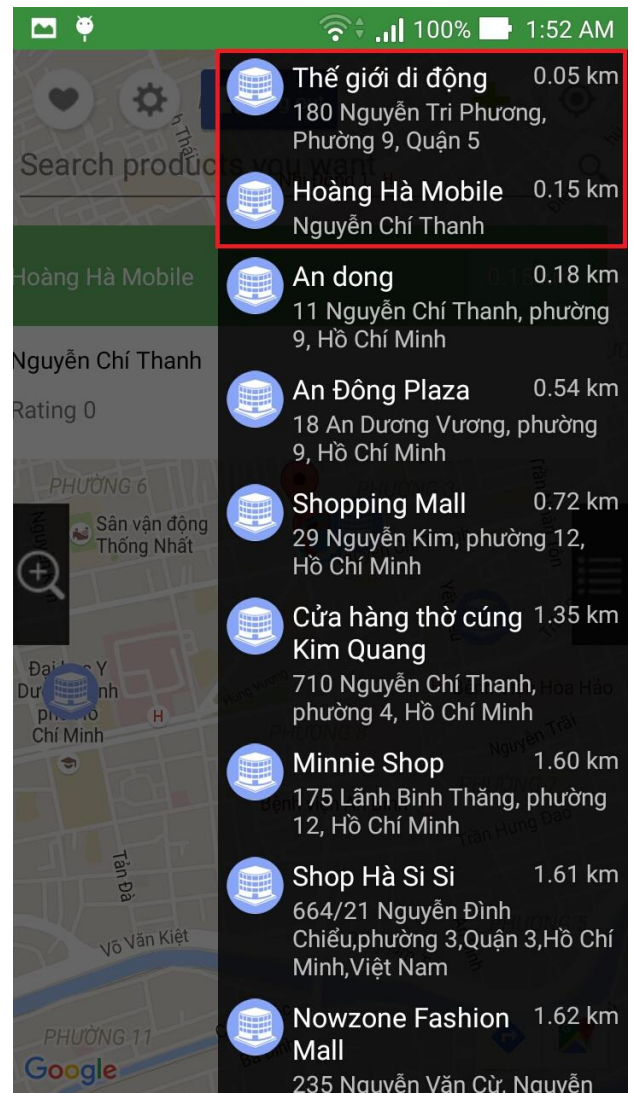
100% 1:52 AM

Search products you want

Hoàng Hà Mobile

Nguyễn Chí Thanh
Rating 0

PHƯỜNG 6
Sân vận động Thống Nhất

Đại học Y Dược ... Chí Minh

Tản Đà
Võ Văn Kiệt
PHƯỜNG 11
Google

Thế giới di động 0.05 km
180 Nguyễn Tri Phương, Phường 9, Quận 5

Hoàng Hà Mobile 0.15 km
Nguyễn Chí Thanh

An dong 0.18 km
11 Nguyễn Chí Thanh, phường 9, Hồ Chí Minh

An Đông Plaza 0.54 km
18 An Dương Vương, phường 9, Hồ Chí Minh

Shopping Mall 0.72 km
29 Nguyễn Kim, phường 12, Hồ Chí Minh

Cửa hàng thờ cúng Kim Quang 1.35 km
710 Nguyễn Chí Thanh, phường 4, Hồ Chí Minh

Minnie Shop 1.60 km
175 Lãnh Binh Thăng, phường 12, Hồ Chí Minh

Shop Hà Si Si 1.61 km
664/21 Nguyễn Đình Chiểu,phường 3,Quận 3,Hồ Chí Minh,Việt Nam

Nowzone Fashion Mall 1.62 km
235 Nguyễn Văn Cừ, Nguyễn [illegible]